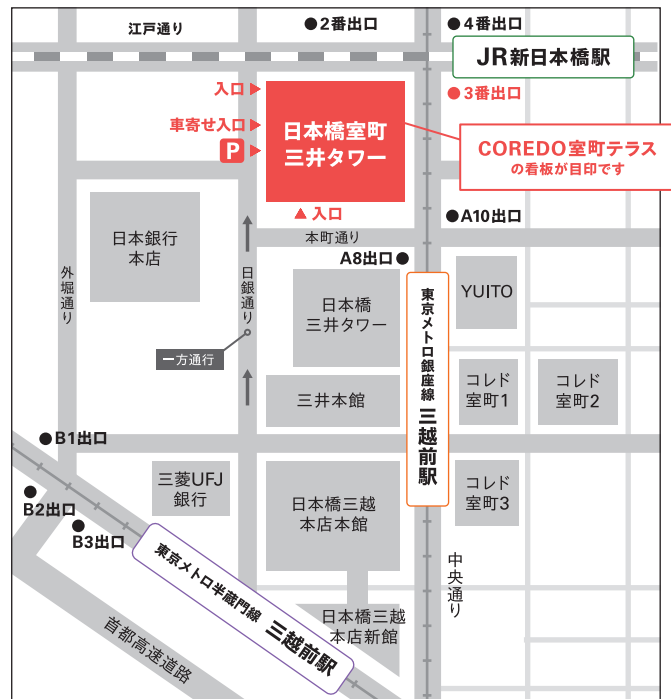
江戸通り
●2番出口
●4番出口
JR新日本橋駅
入口
●3番出口
車寄せ入口
P
日本橋室町
三井タワー
COREDO室町テラス
の看板が目印です
▲入口
●A10出口
日本銀行
本店
本町通り
A8出口●
外堀通り
日銀通り
日本橋
三井タワー
東京メトロ銀座線
三越前駅
YUITO
一方通行
コレド
室町1
コレド
室町2
三井本館
●B1出口
三菱UFJ
銀行
日本橋三越
本店本館
コレド
室町3
B2出口
●B3出口
東京メトロ半蔵門線
三越前駅
中央通り
首都高速道路
日本橋三越
本店新館